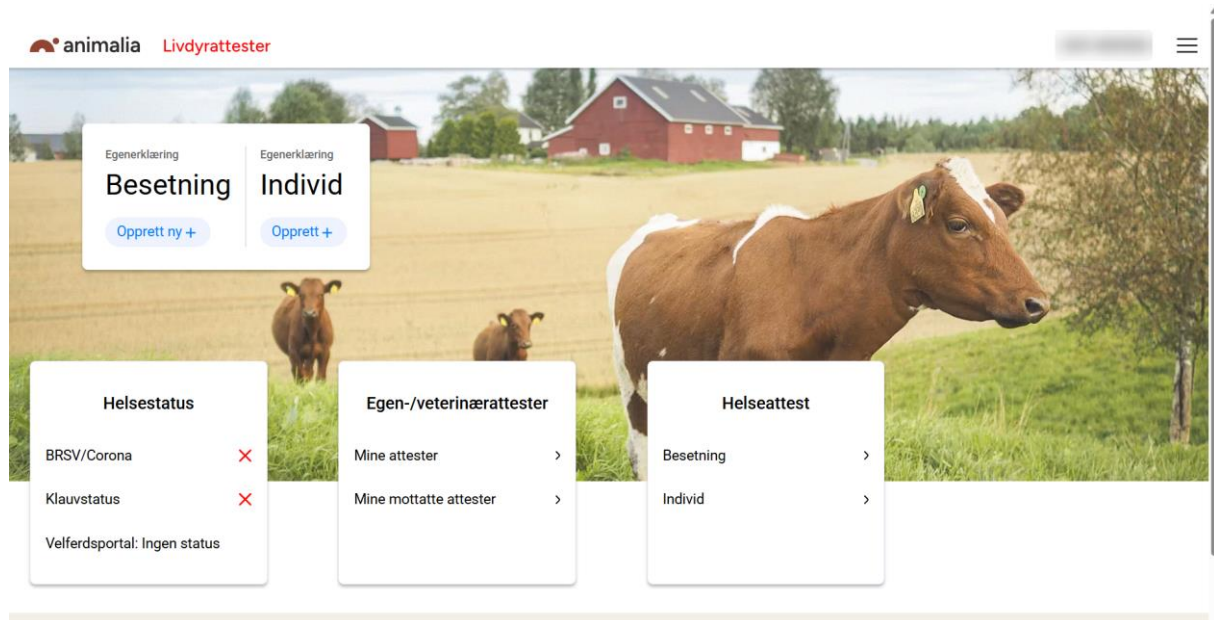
animalia Livdyrattester

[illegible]

Egenerklæring
Besetning
Opprett ny +

Egenerklæring
Individ
Opprett +

Helsestatus

BRSV/Corona

Klauvstatus

Velferdsportal: Ingen status

Egen-/veterinærattester

Mine attester

Mine mottatte attester

Helseattest

Besetning

Individ